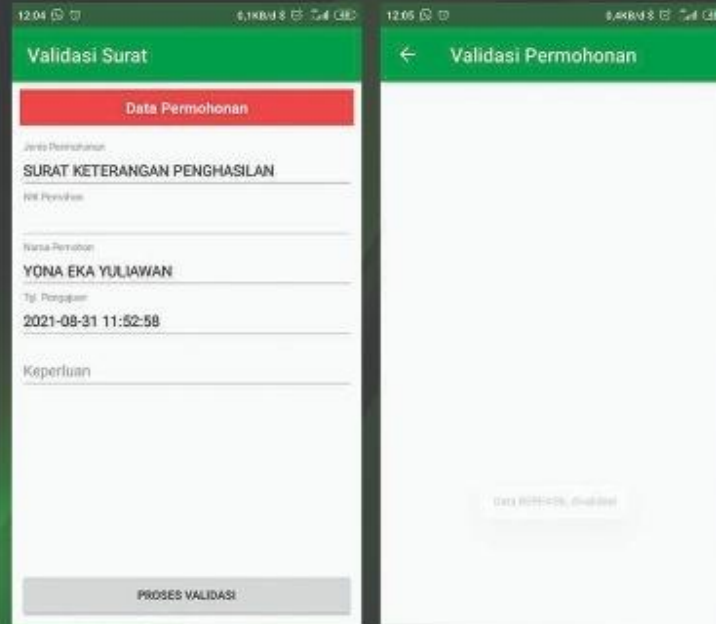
12.04 ⓦ ⓘ 0,1KB/d 8 ⓘ ⁴⁄ₐ 

Validasi Surat

Data Permohonan

Jenis Permohonan

SURAT KETERANGAN PENGHASILAN

NIK Pemohon

Nama Pemohon

YONA EKA YULIAWAN

Tgl. Pengajuan

2021-08-31 11:52:58

Keperluan

PROSES VALIDASI

12.05 ⓦ ⓘ 0,4KB/d 8 ⓘ

←

Validasi Permohonan

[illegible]